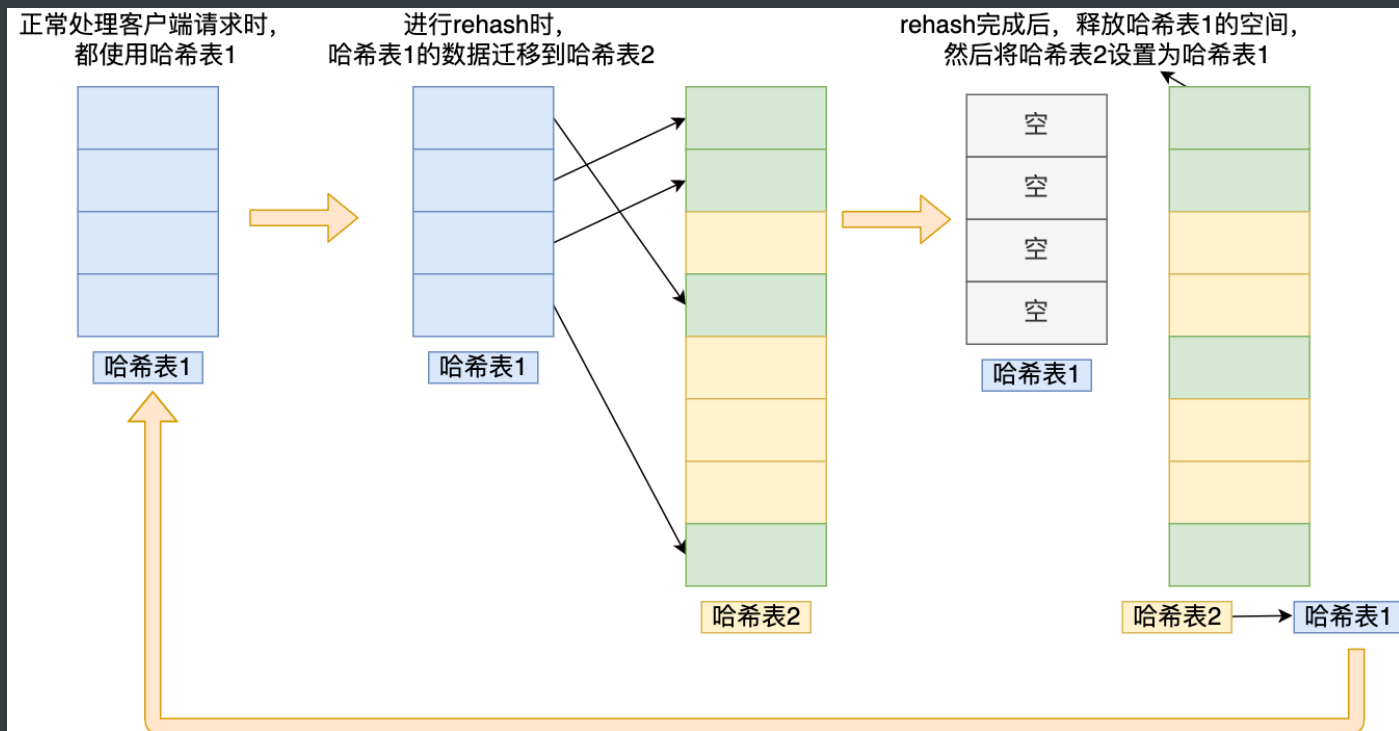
正常处理客户端请求时，都使用哈希表1

进行rehash时，哈希表1的数据迁移到哈希表2

rehash完成后，释放哈希表1的空间，然后将哈希表2设置为哈希表1

空
空
空
空

哈希表1

哈希表1

哈希表2

哈希表1

哈希表2

哈希表1